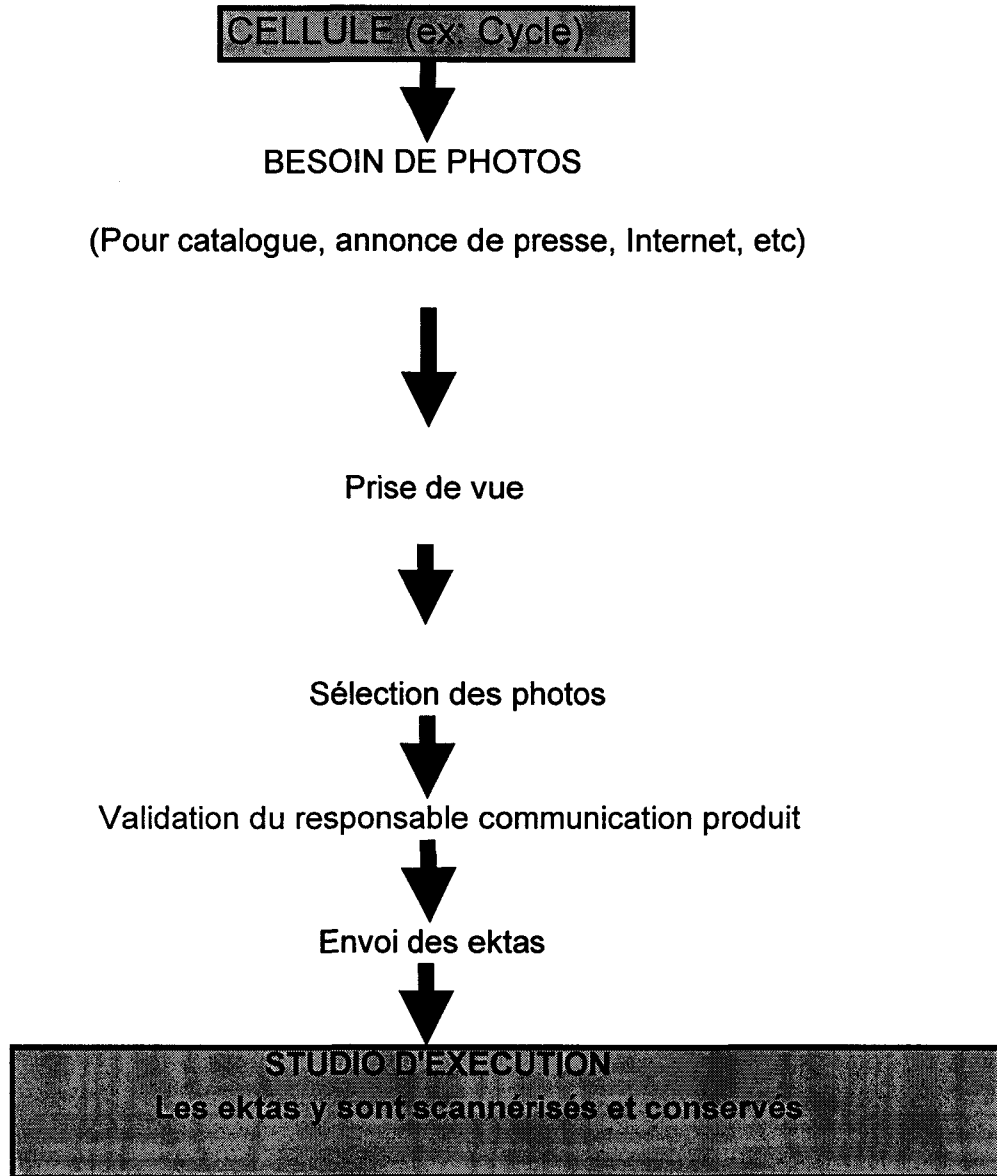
CELLULE (ex: Cycle)

BESOIN DE PHOTOS

(Pour catalogue, annonce de presse, Internet, etc)

Prise de vue

Sélection des photos

Validation du responsable communication produit

Envoi des ektas

STUDIO D'EXECUTION
Les ektas y sont scannérisés et conservés